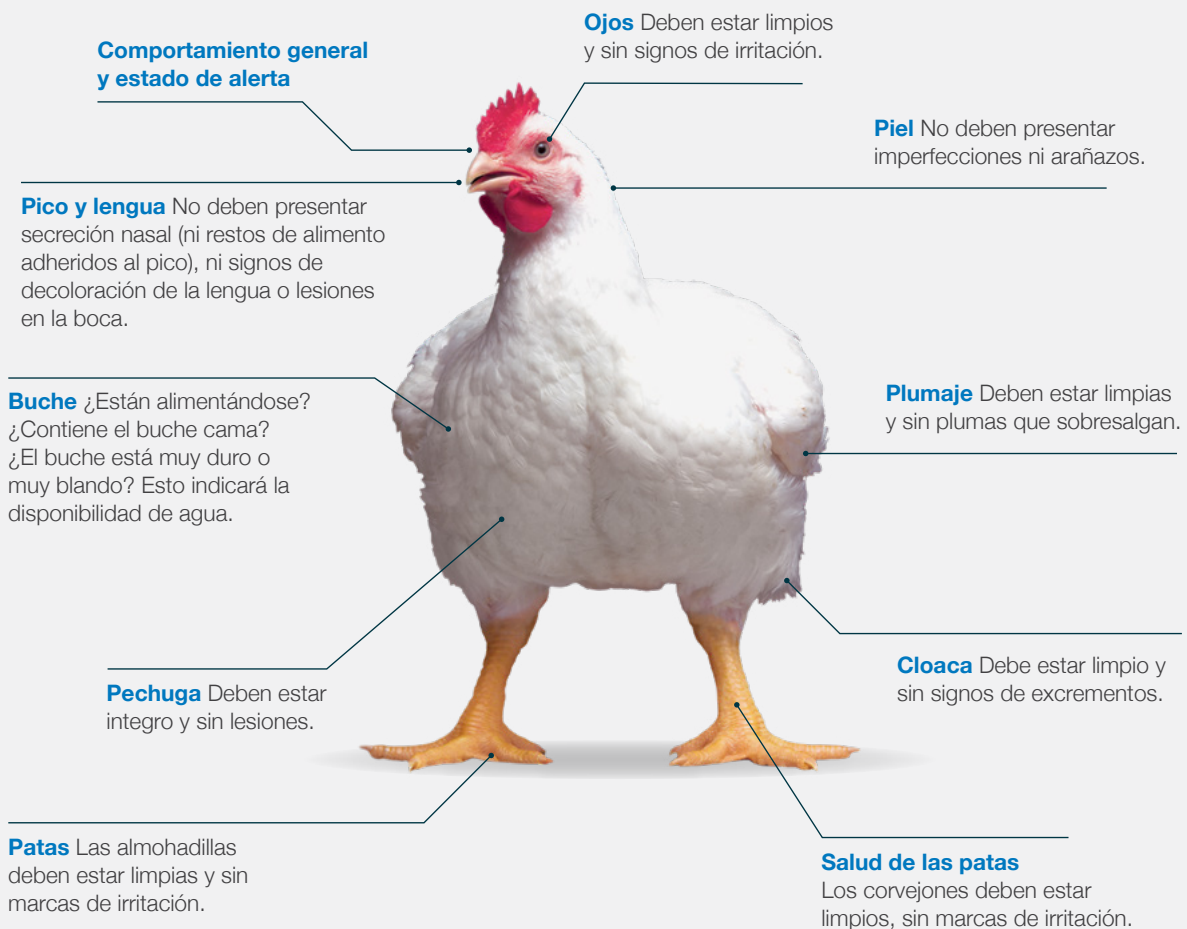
Comportamiento general y estado de alerta

Ojos Deben estar limpios y sin signos de irritación.

Piel No deben presentar imperfecciones ni arañazos.

Pico y lengua No deben presentar secreción nasal (ni restos de alimento adheridos al pico), ni signos de decoloración de la lengua o lesiones en la boca.

Buche ¿Están alimentándose? ¿Contiene el buche cama? ¿El buche está muy duro o muy blando? Esto indicará la disponibilidad de agua.

Plumaje Deben estar limpias y sin plumas que sobresalgan.

Cloaca Debe estar limpio y sin signos de excrementos.

Pechuga Deben estar integro y sin lesiones.

Patas Las almohadillas deben estar limpias y sin marcas de irritación.

Salud de las patas
Los corvejones deben estar limpios, sin marcas de irritación.